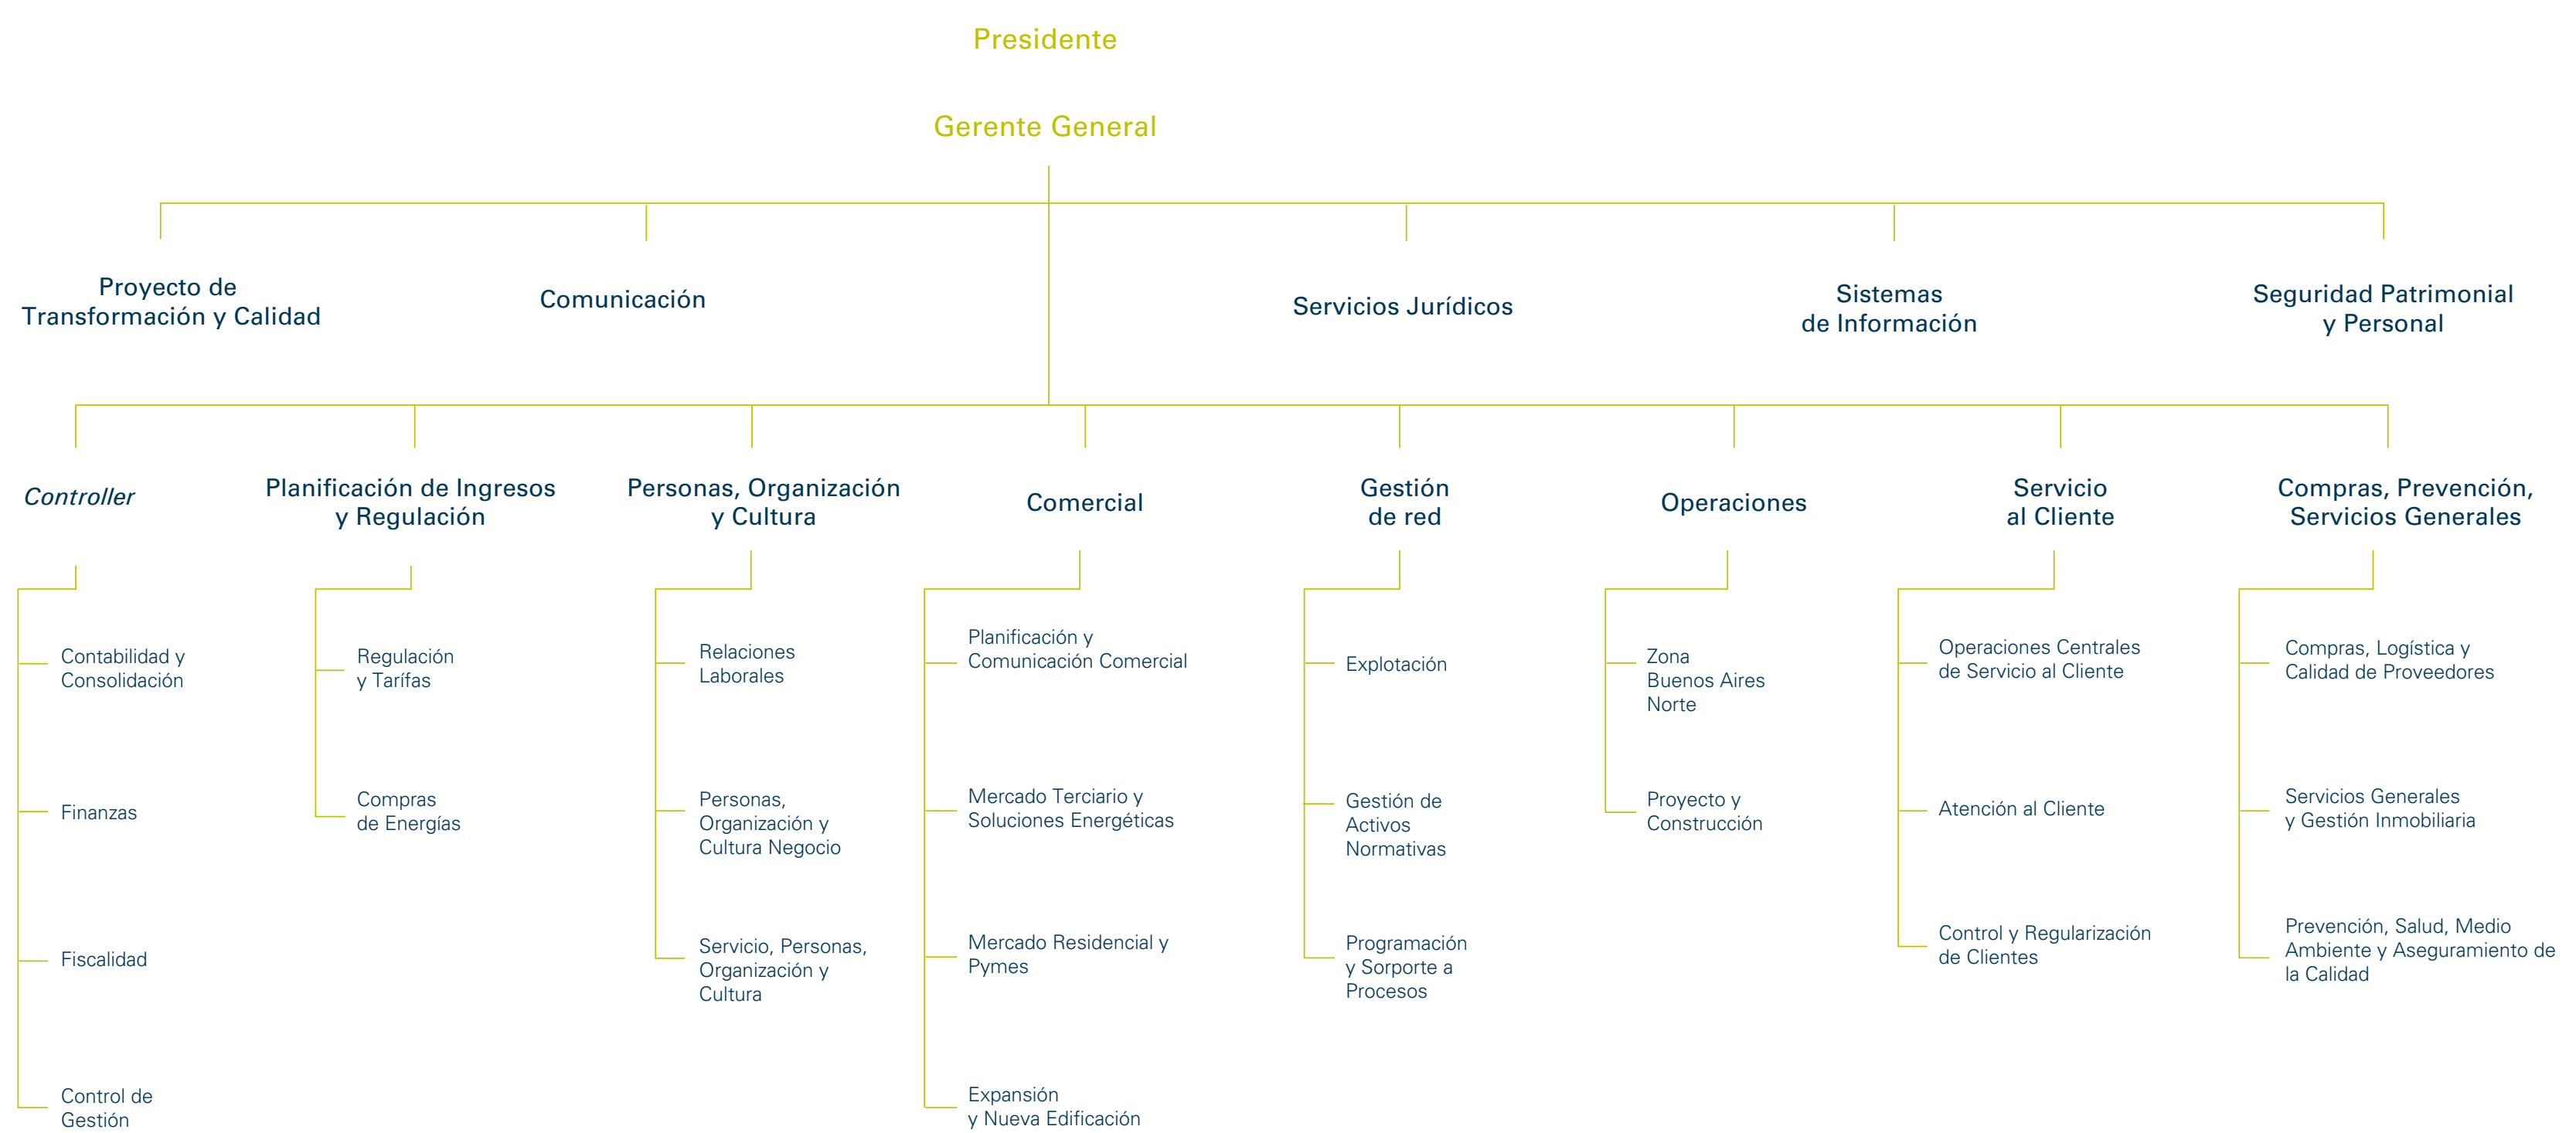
Presidente

Gerente General

Proyecto de Transformación y Calidad

Comunicación

Servicios Jurídicos

Sistemas de Información

Seguridad Patrimonial y Personal

*Controller*

Contabilidad y Consolidación

Finanzas

Fiscalidad

Control de Gestión

Planificación de Ingresos y Regulación

Regulación y Tarífas

Compras de Energías

Personas, Organización y Cultura

Relaciones Laborales

Personas, Organización y Cultura Negocio

Servicio, Personas, Organización y Cultura

Comercial

Planificación y Comunicación Comercial

Mercado Terciario y Soluciones Energéticas

Mercado Residencial y Pymes

Expansión y Nueva Edificación

Gestión de red

Explotación

Gestión de Activos Normativas

Programación y Sorporte a Procesos

Operaciones

Zona Buenos Aires Norte

Proyecto y Construcción

Servicio al Cliente

Operaciones Centrales de Servicio al Cliente

Atención al Cliente

Control y Regularización de Clientes

Compras, Prevención, Servicios Generales

Compras, Logística y Calidad de Proveedores

Servicios Generales y Gestión Inmobiliaria

Prevención, Salud, Medio Ambiente y Aseguramiento de la Calidad